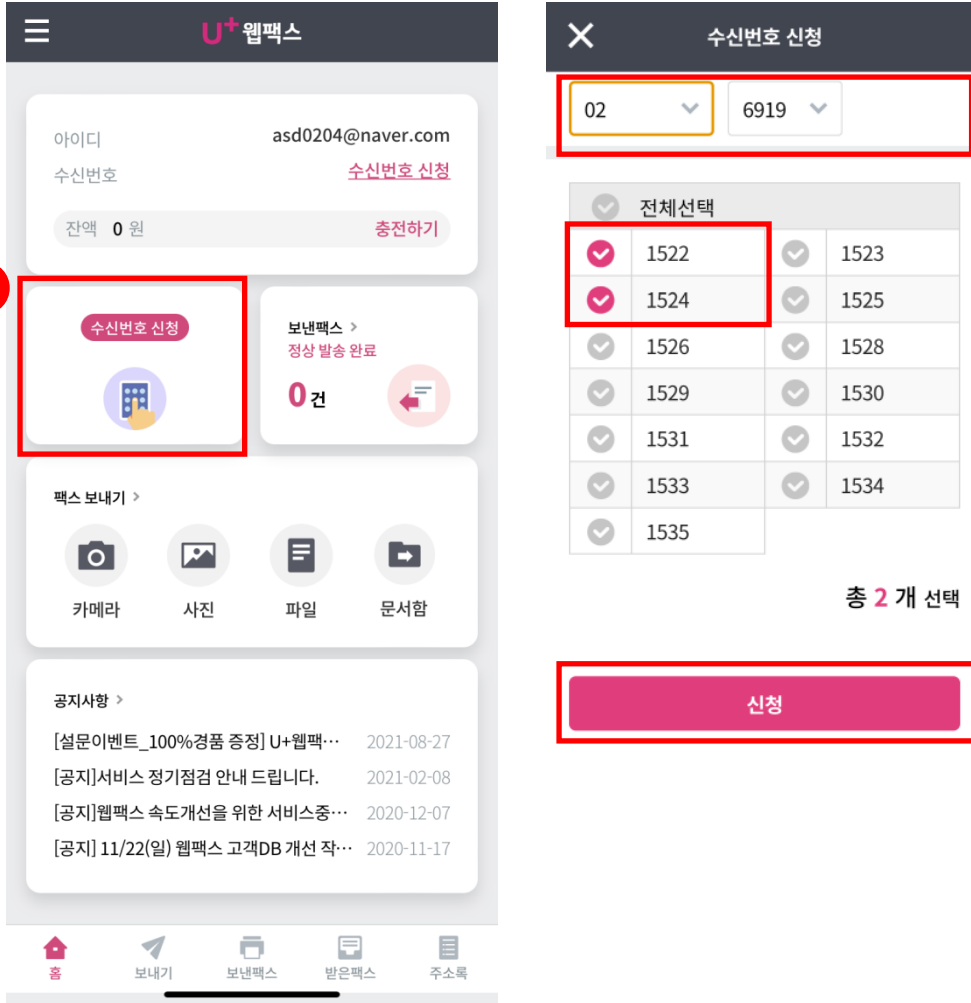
U+ 웹팩스

아이디 asd0204@naver.com
수신번호 수신번호 신청
잔액 0 원 충전하기

수신번호 신청

보낸팩스 >
정상 발송 완료
0건

팩스 보내기 >
카메라 사진 파일 문서함

공지사항 >
[설문이벤트_100%경품 증정] U+웹팩… 2021-08-27
[공지]서비스 정기점검 안내 드립니다. 2021-02-08
[공지]웹팩스 속도개선을 위한 서비스중… 2020-12-07
[공지] 11/22(일) 웹팩스 고객DB 개선 작… 2020-11-17

홈 보내기 보낸팩스 받은팩스 주소록

수신번호 신청

02 6919

전체선택

| | | | |
|---|---|---|---|
| | 1522 | | 1523 |
| | 1524 | | 1525 |
| | 1526 | | 1528 |
| | 1529 | | 1530 |
| | 1531 | | 1532 |
| | 1533 | | 1534 |
| | 1535 | | |

총 2 개 선택

신청